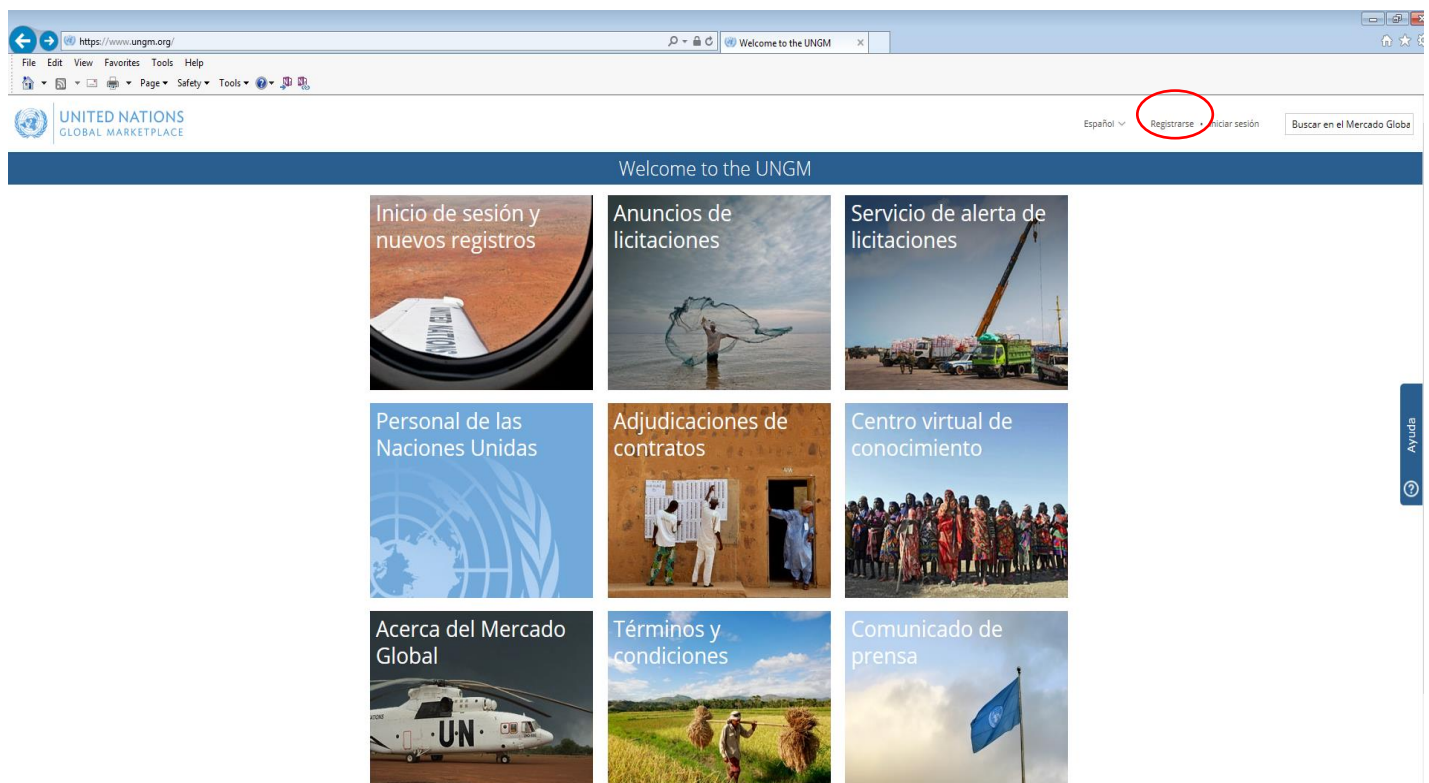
https://www.ungm.org/

Welcome to the UNGM

File Edit View Favorites Tools Help

Page ▾ Safety ▾ Tools ▾

UNITED NATIONS
GLOBAL MARKETPLACE

Español Registrarse • Iniciar sesión Buscar en el Mercado Globa

Welcome to the UNGM

Inicio de sesión y nuevos registros

Anuncios de licitaciones

Servicio de alerta de licitaciones

Personal de las Naciones Unidas

Adjudicaciones de contratos

Centro virtual de conocimiento

Ayuda

Acerca del Mercado Global

Términos y condiciones

Comunicado de prensa

UN